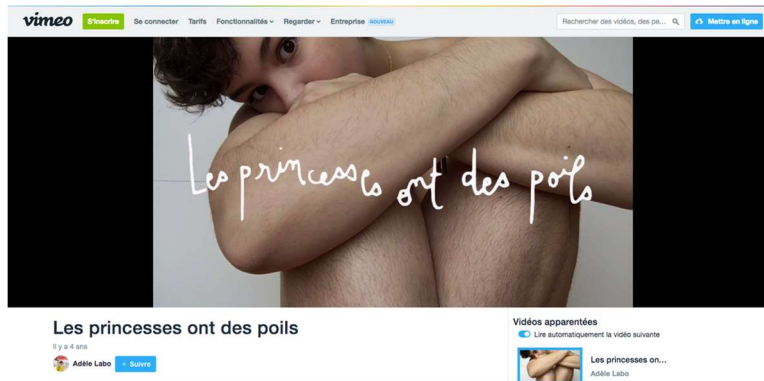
vimeo S'inscrire Se connecter Tarifs Fonctionnalités Regarder Entreprise NOUVEAU

Rechercher des vidéos, des pe...

Mettre en ligne

Les princesses ont des poils

Les princesses ont des poils

Il y a 4 ans

Adèle Labo + Suivre

Vidéos apparentées

Lire automatiquement la vidéo suivante

Les princesses on...

Adèle Labo